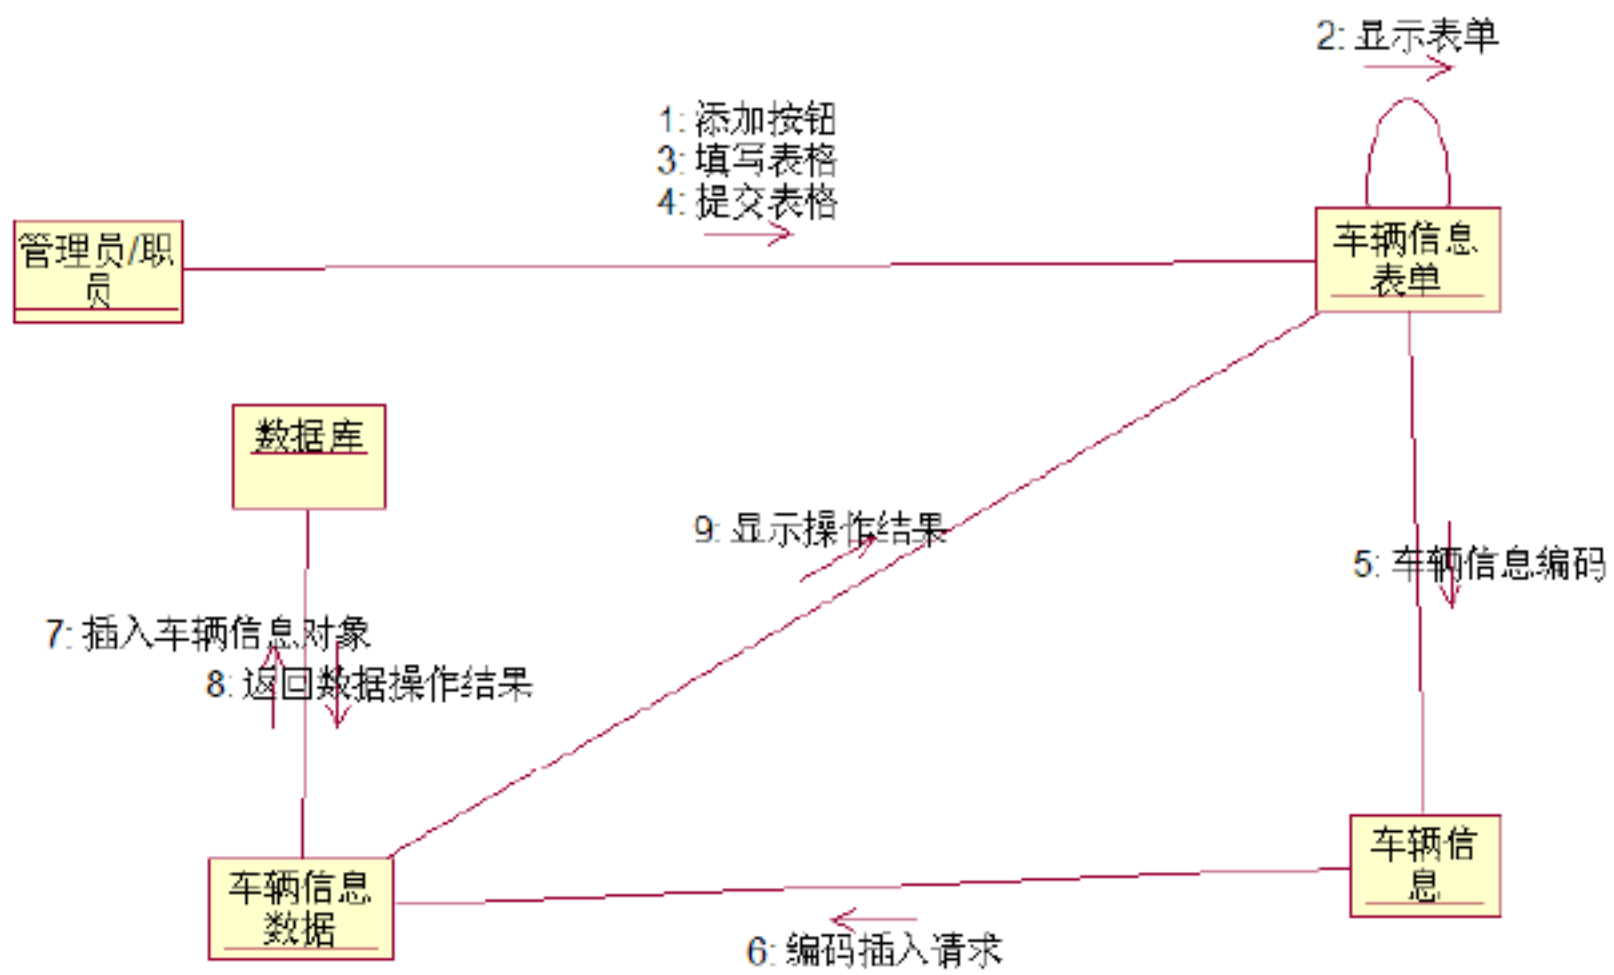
2: 显示表单

1: 添加按钮
3: 填写表格
4: 提交表格

管理员/职员

车辆信息表单

数据库

9: 显示操作结果

5: 车辆信息编码

7: 插入车辆信息对象

8: 返回数据操作结果

车辆信息

车辆信息数据

6: 编码插入请求